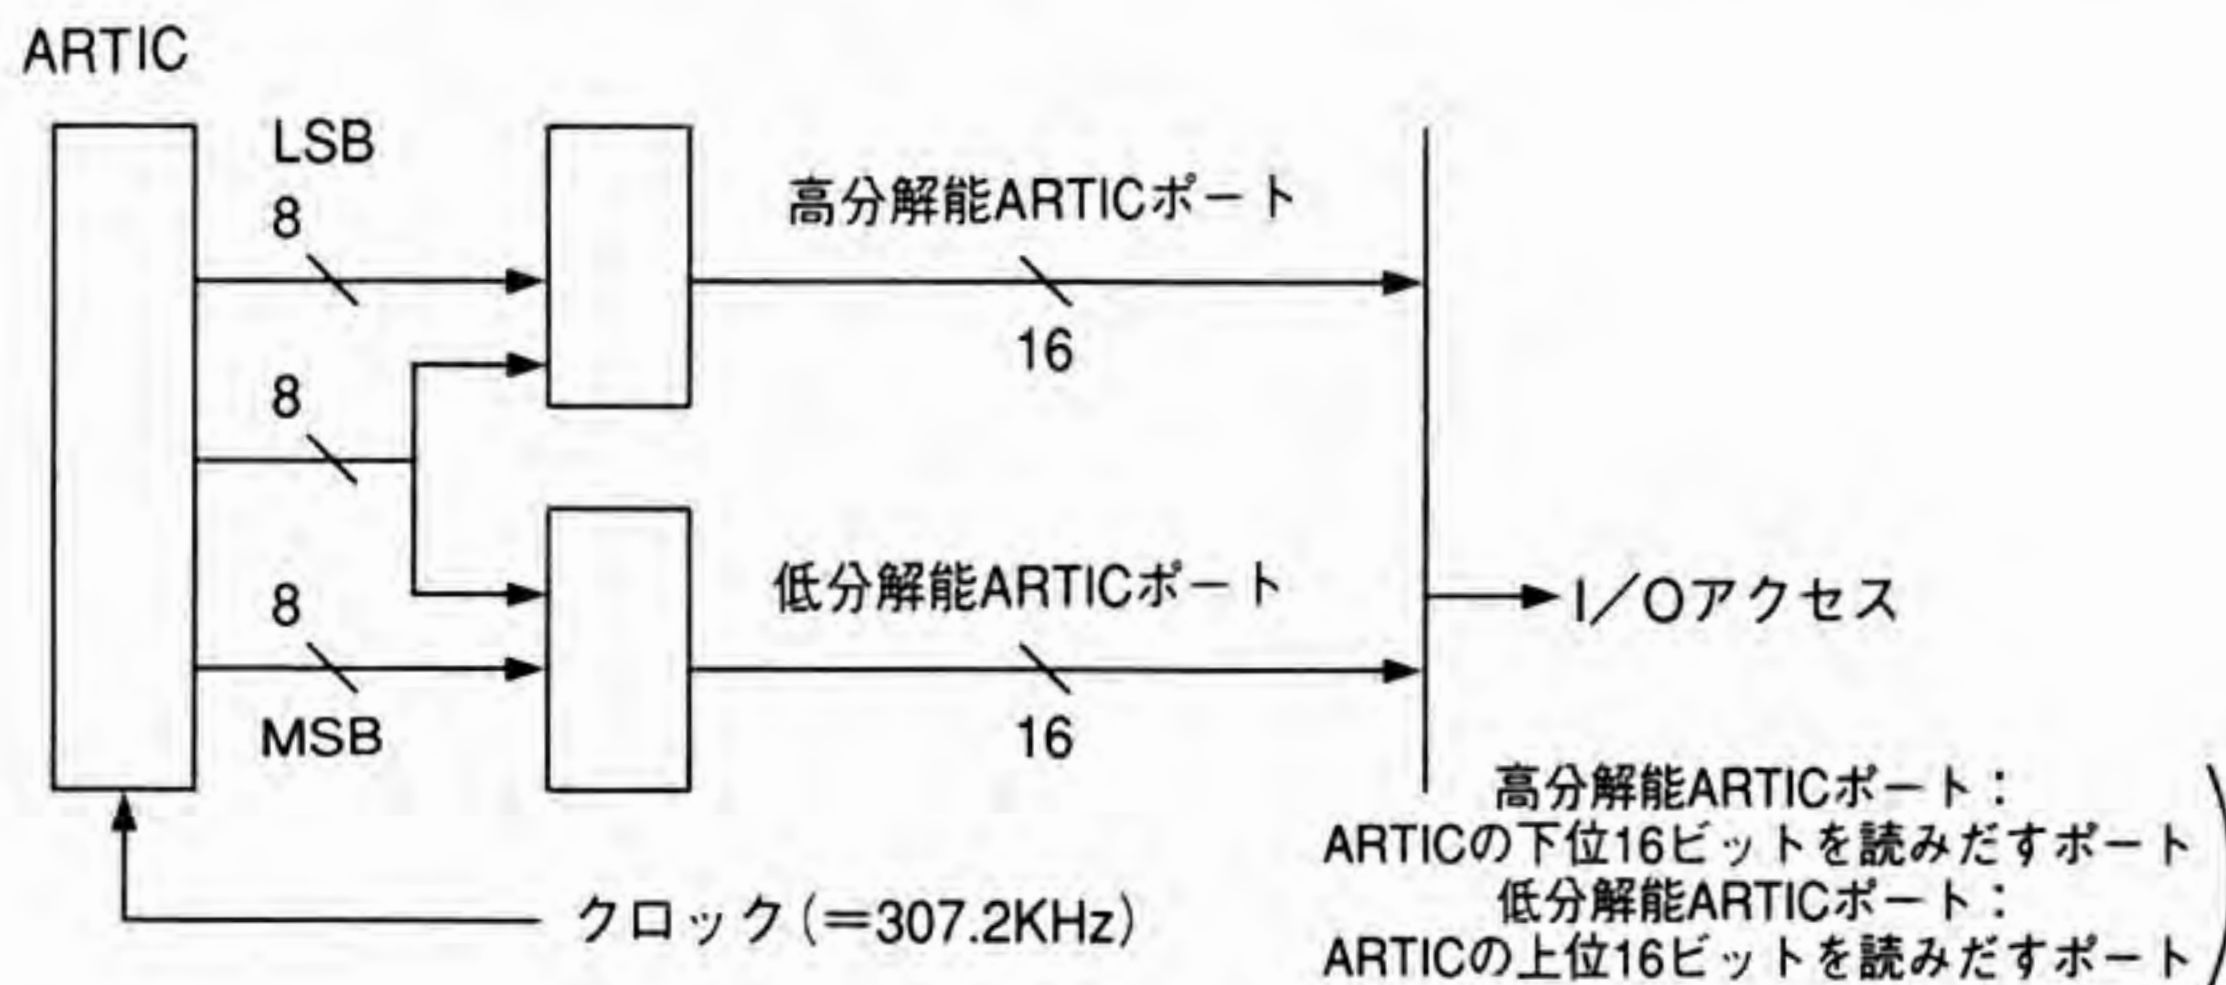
ARTIC

LSB

8

高分解能ARTICポート

16

8

8

低分解能ARTICポート

I/Oアクセス

16

MSB

高分解能ARTICポート：
ARTICの下位16ビットを読みだすポート
低分解能ARTICポート：
ARTICの上位16ビットを読みだすポート

クロック（＝307.2KHz）